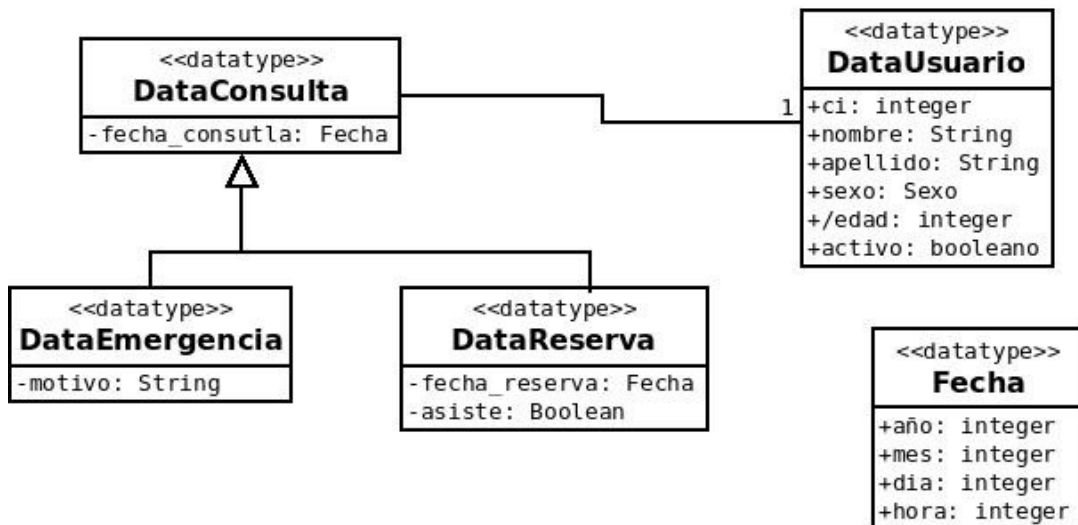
<<datatype>>
DataConsulta
-fecha_consutla: Fecha

<<datatype>>
DataUsuario
+ci: integer
+nombre: String
+apellido: String
+sexo: Sexo
+/edad: integer
+activo: booleano

1

<<datatype>>
DataEmergencia
-motivo: String

<<datatype>>
DataReserva
-fecha_reserva: Fecha
-asiste: Boolean

<<datatype>>
Fecha
+año: integer
+mes: integer
+dia: integer
+hora: integer